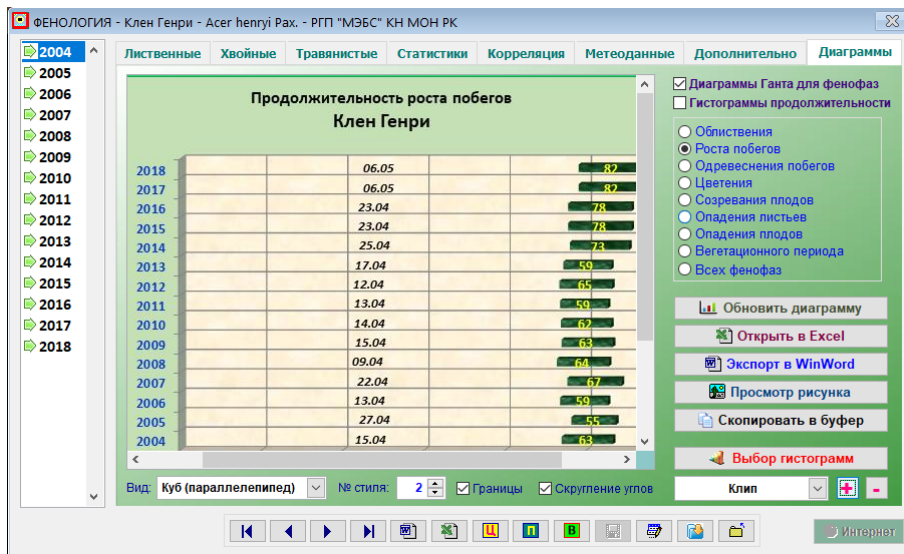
ФЕНОЛОГИЯ - Клен Генри - Acer henryi Pax. - РГП "МЭБС" КН МОН РК

2004
2005
2006
2007
2008
2009
2010
2011
2012
2013
2014
2015
2016
2017
2018

Лиственные | Хвойные | Травянистые | Статистики | Корреляция | Метеоданные | Дополнительно | Диаграммы

Продолжительность роста побегов
Клен Генри

| Год | Дата | Дней |
|---|---|---|
| 2018 | 06.05 | 82 |
| 2017 | 06.05 | 82 |
| 2016 | 23.04 | 78 |
| 2015 | 23.04 | 78 |
| 2014 | 25.04 | 73 |
| 2013 | 17.04 | 59 |
| 2012 | 12.04 | 65 |
| 2011 | 13.04 | 59 |
| 2010 | 14.04 | 62 |
| 2009 | 15.04 | 63 |
| 2008 | 09.04 | 64 |
| 2007 | 22.04 | 67 |
| 2006 | 13.04 | 59 |
| 2005 | 27.04 | 55 |
| 2004 | 15.04 | 63 |

Диаграммы Ганта для фенофаз
Гистограммы продолжительности

Облиствения
Роста побегов
Одревеснения побегов
Цветения
Созревания плодов
Опадения листьев
Опадения плодов
Вегетационного периода
Всех фенофаз

Обновить диаграмму
Открыть в Excel
Экспорт в WinWord
Просмотр рисунка
Скопировать в буфер
Выбор гистограмм

Вид: Куб (параллелепипед) № стиля: 2 Границы Скругление углов
Клип + -

Ц П В
Интернет